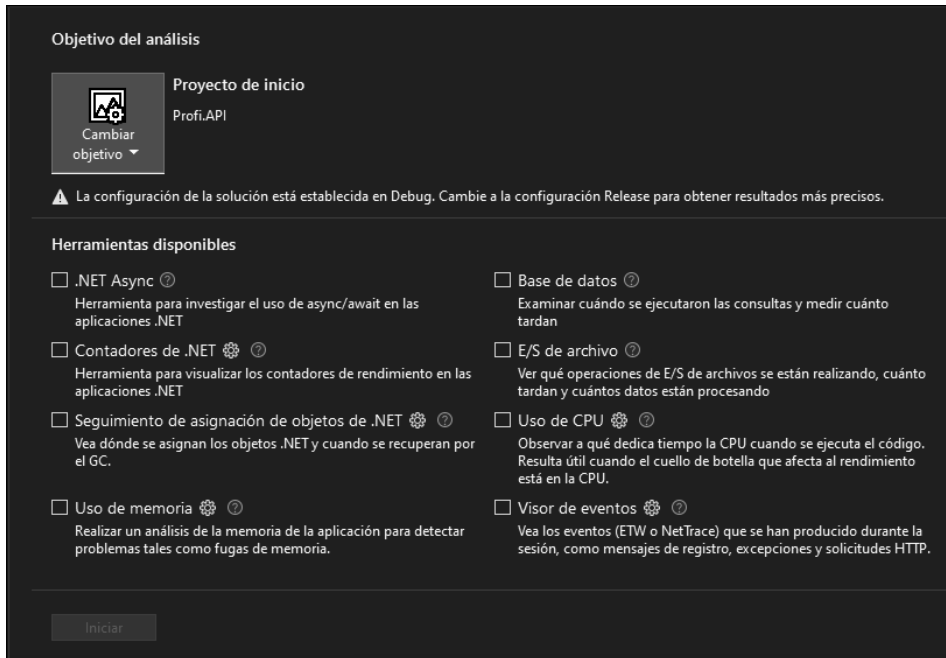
Objetivo del análisis

Cambiar objetivo

Proyecto de inicio

Profi.API

La configuración de la solución está establecida en Debug. Cambie a la configuración Release para obtener resultados más precisos.

Herramientas disponibles

.NET Async

Herramienta para investigar el uso de async/await en las aplicaciones .NET

Contadores de .NET

Herramienta para visualizar los contadores de rendimiento en las aplicaciones .NET

Seguimiento de asignación de objetos de .NET

Vea dónde se asignan los objetos .NET y cuando se recuperan por el GC.

Uso de memoria

Realizar un análisis de la memoria de la aplicación para detectar problemas tales como fugas de memoria.

Base de datos

Examinar cuándo se ejecutaron las consultas y medir cuánto tardan

E/S de archivo

Ver qué operaciones de E/S de archivos se están realizando, cuánto tardan y cuántos datos están procesando

Uso de CPU

Observar a qué dedica tiempo la CPU cuando se ejecuta el código. Resulta útil cuando el cuello de botella que afecta al rendimiento está en la CPU.

Visor de eventos

Vea los eventos (ETW o NetTrace) que se han producido durante la sesión, como mensajes de registro, excepciones y solicitudes HTTP.

Iniciar